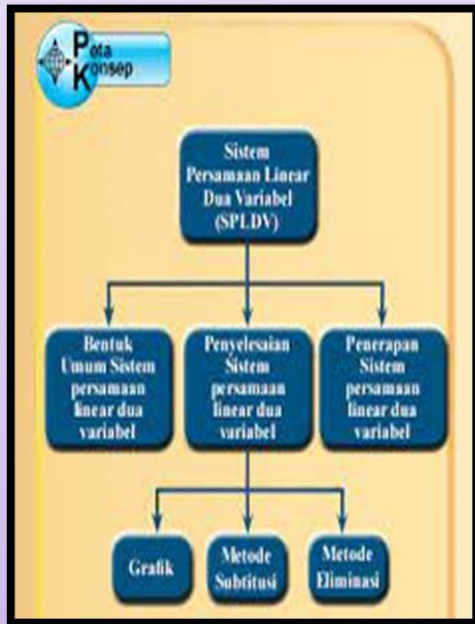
Peta Konsep

Sistem Persamaan Linear Dua Variabel (SPLDV)

Bentuk Umum Sistem persamaan linear dua variabel

Penyelesaian Sistem persamaan linear dua variabel

Penerapan Sistem persamaan linear dua variabel

Grafik

Metode Subtitusi

Metode Eliminasi